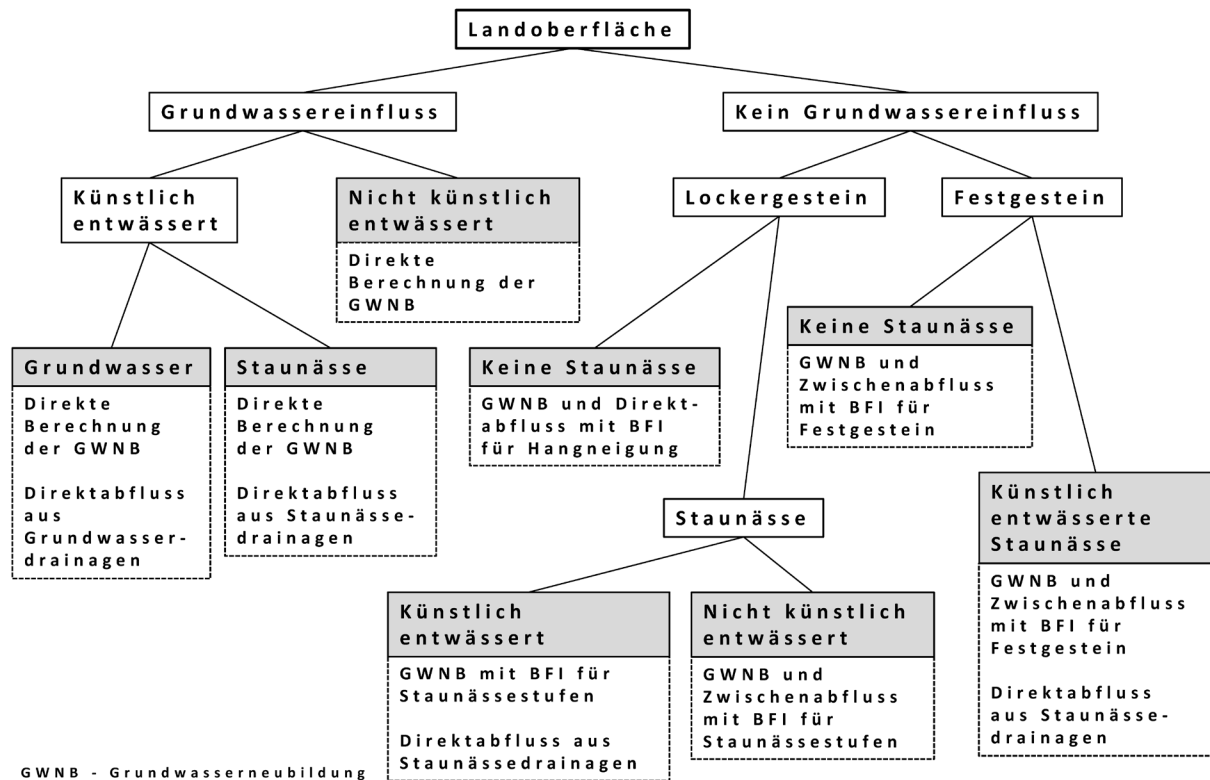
Landoberfläche

Grundwassereinfluss

Kein Grundwassereinfluss

Künstlich entwässert

Nicht künstlich entwässert

Direkte Berechnung der GWNB

Lockergestein

Festgestein

Grundwasser

Direkte Berechnung der GWNB

Direktabfluss aus Grundwasserdrainagen

Staunässe

Direkte Berechnung der GWNB

Direktabfluss aus Staunässedrainagen

Keine Staunässe

GWNB und Direktabfluss mit BFI für Hangneigung

Keine Staunässe

GWNB und Zwischenabfluss mit BFI für Festgestein

Staunässe

Künstlich entwässerte Staunässe

GWNB und Zwischenabfluss mit BFI für Festgestein

Direktabfluss aus Staunässedrainagen

Künstlich entwässert

GWNB mit BFI für Staunässestufen

Direktabfluss aus Staunässedrainagen

Nicht künstlich entwässert

GWNB und Zwischenabfluss mit BFI für Staunässestufen

GWNB - Grundwasserneubildung